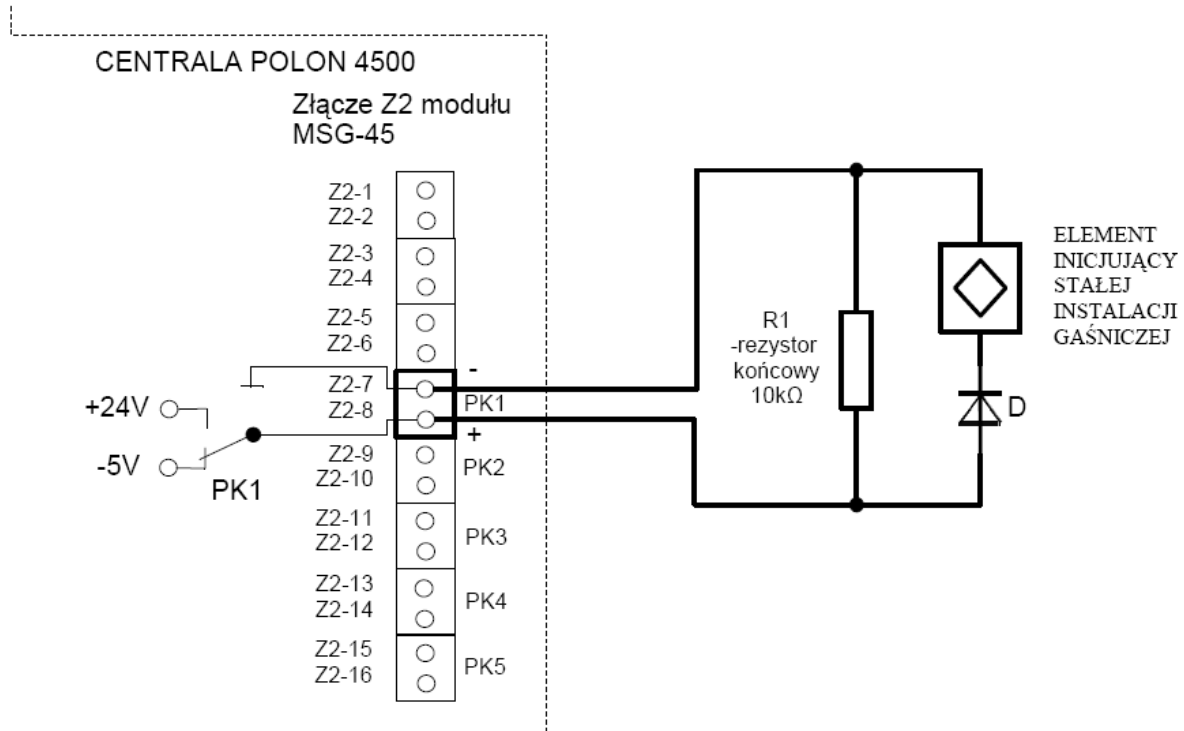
CENTRALA POLON 4500

Złącze Z2 modułu MSG-45

Z2-1
Z2-2
Z2-3
Z2-4
Z2-5
Z2-6
Z2-7
Z2-8
Z2-9
Z2-10
Z2-11
Z2-12
Z2-13
Z2-14
Z2-15
Z2-16

-
PK1
+
PK2
PK3
PK4
PK5

+24V
-5V
PK1

R1
-rezystor
końcowy
10kΩ

D

ELEMENT
INICJUJĄCY
STAŁEJ
INSTALACJI
GAŚNICZEJ